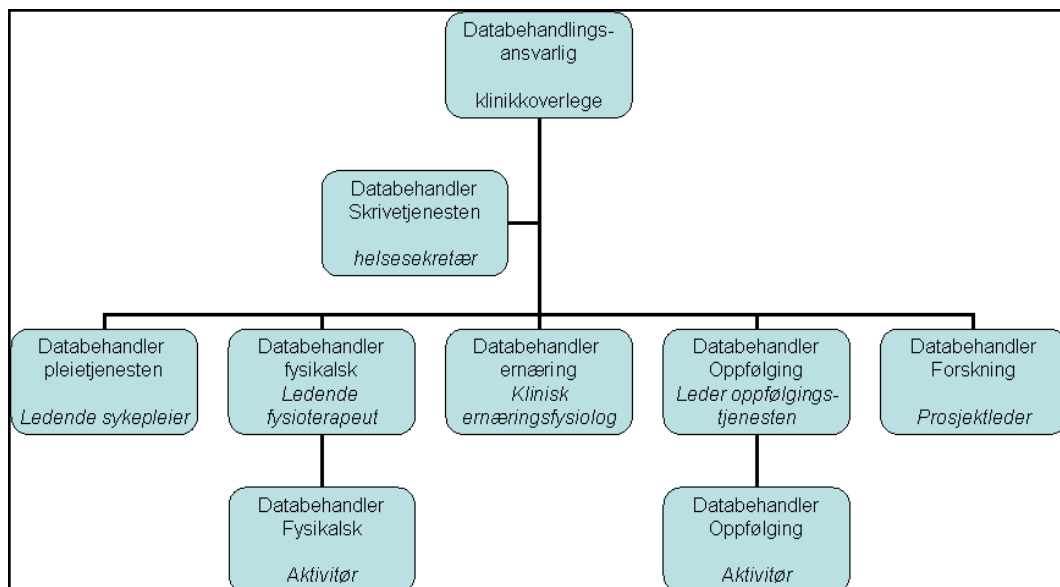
Databehandlingsansvarlig

klinikkoverlege

Databehandler Skrivetjenesten

*helsesekretær*

Databehandler pleietjenesten

*Ledende sykepleier*

Databehandler fysikalsk
*Ledende fysioterapeut*

Databehandler ernæring
*Klinisk ernæringsfysiolog*

Databehandler Oppfølging
*Leder oppfølgingstjenesten*

Databehandler Forskning

*Prosjektleder*

Databehandler Fysikalsk

*Aktivitør*

Databehandler Oppfølging

*Aktivitør*